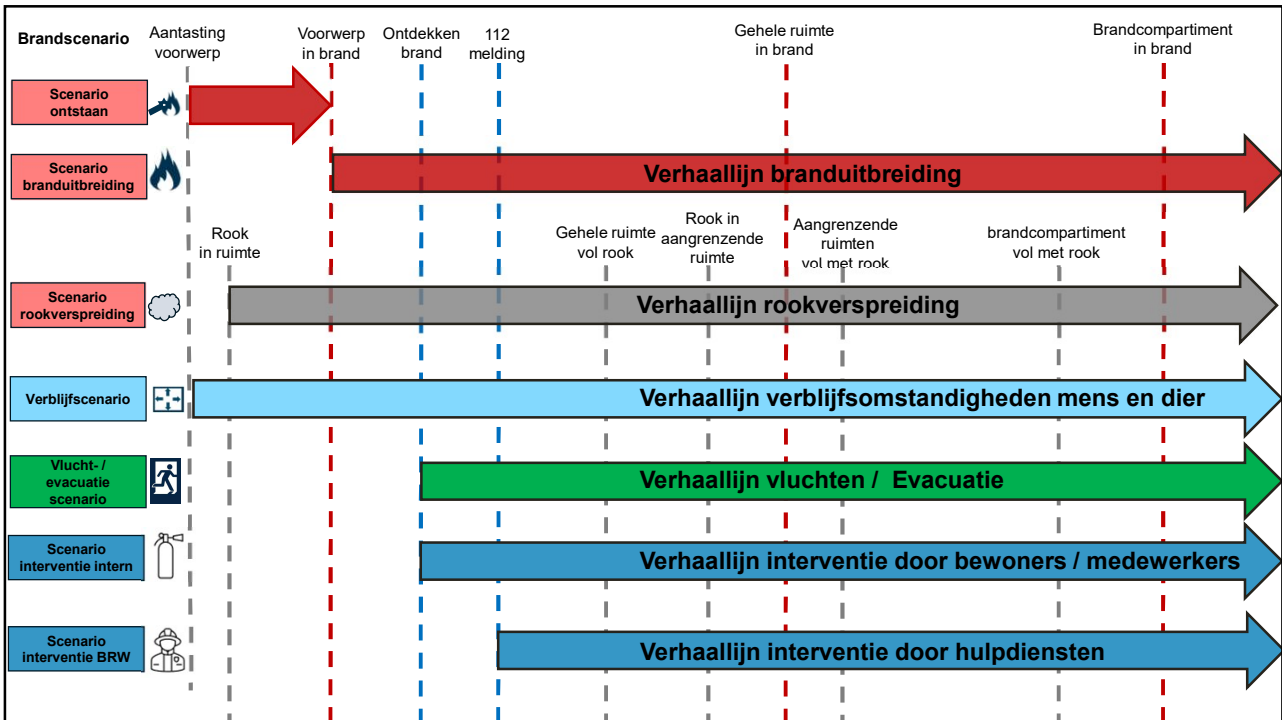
Brandscenario
Aantasting voorwerp
Voorwerp in brand
Ontdekken brand
112 melding
Gehele ruimte in brand
Brandcompartiment in brand

Scenario ontstaan

Scenario branduitbreiding
Verhaallijn branduitbreiding

Rook in ruimte
Gehele ruimte vol rook
Rook in aangrenzende ruimte
Aangrenzende ruimten vol met rook
brandcompartiment vol met rook

Scenario rookverspreiding
Verhaallijn rookverspreiding

Verblijfscenario
Verhaallijn verblijfsomstandigheden mens en dier

Vlucht- / evacuatie scenario
Verhaallijn vluchten / Evacuatie

Scenario interventie intern
Verhaallijn interventie door bewoners / medewerkers

Scenario interventie BRW
Verhaallijn interventie door hulpdiensten